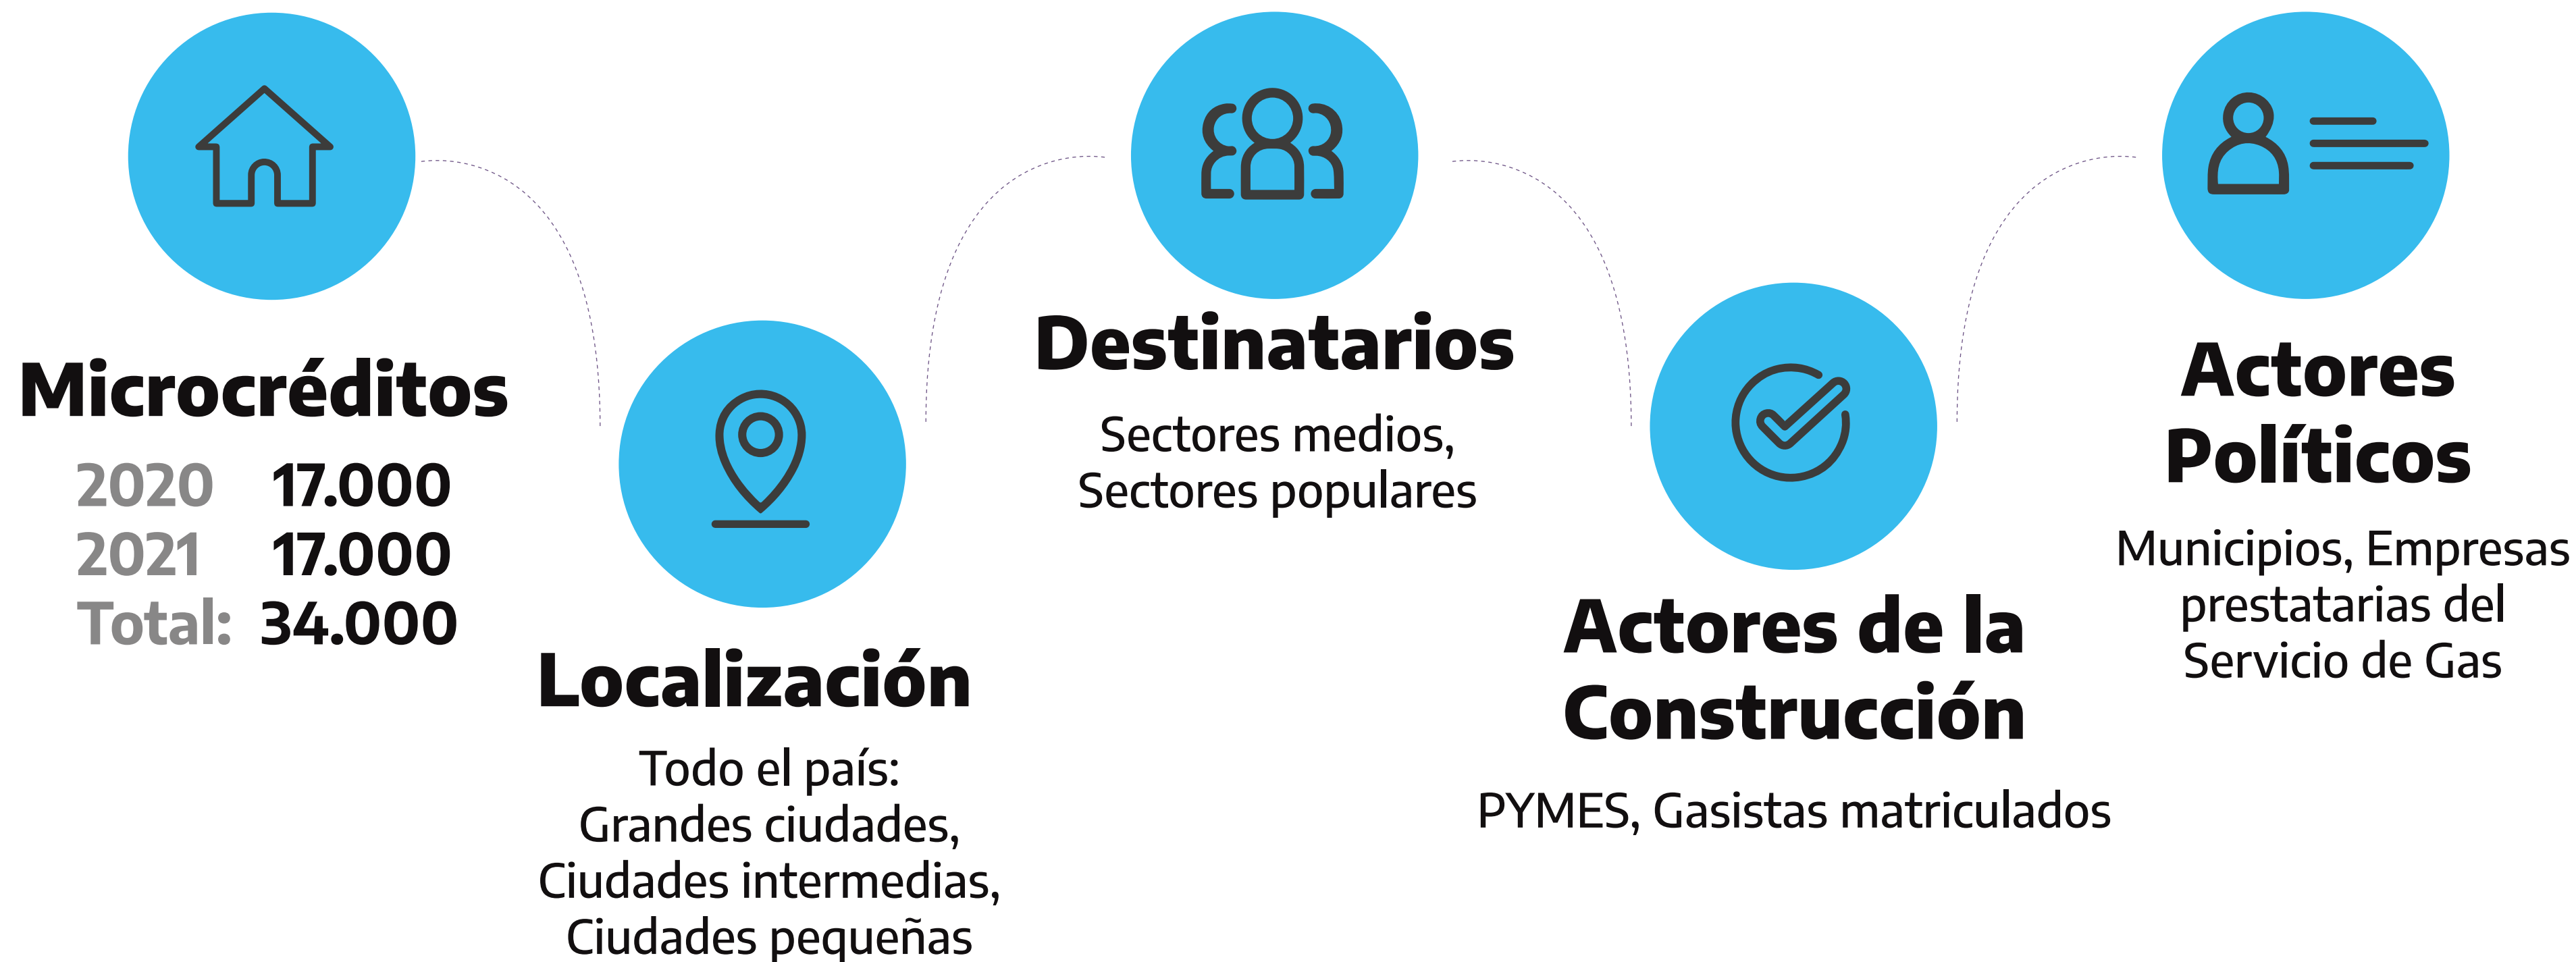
Microcréditos
2020 17.000
2021 17.000
Total: 34.000

Localización
Todo el país:
Grandes ciudades,
Ciudades intermedias,
Ciudades pequeñas

Destinatarios
Sectores medios,
Sectores populares

Actores de la Construcción
PYMES, Gasistas matriculados

Actores Políticos
Municipios, Empresas prestatarias del Servicio de Gas